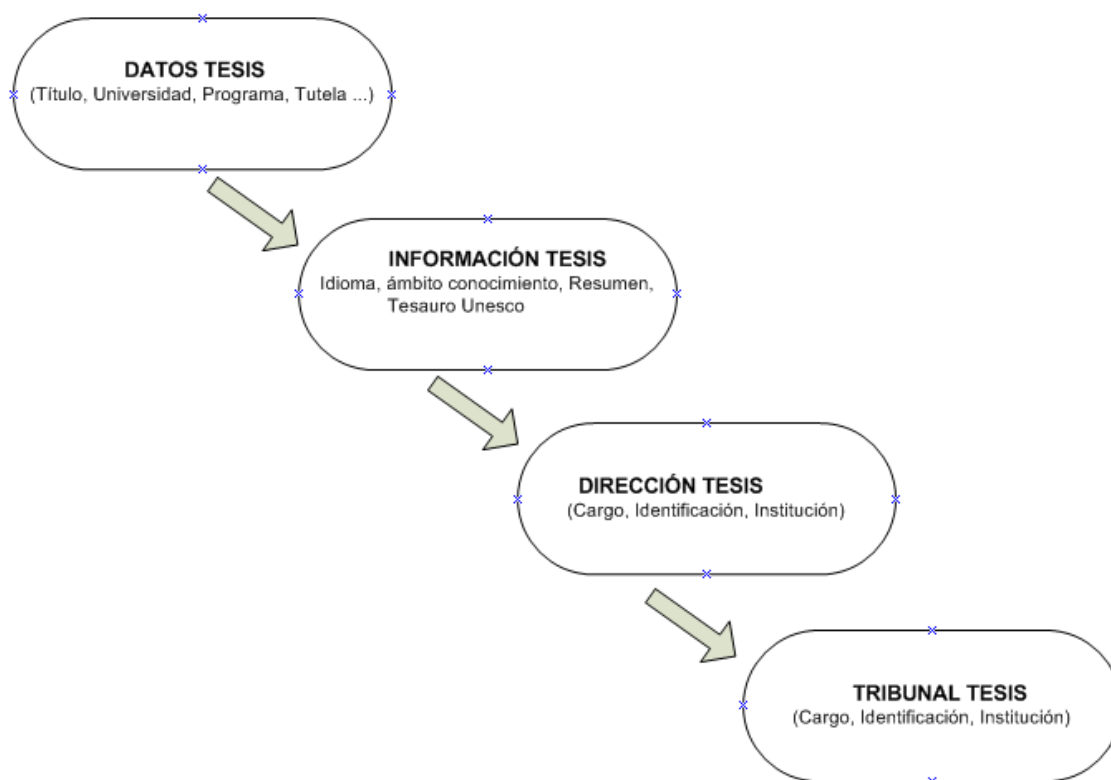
DATOS TESIS
(Título, Universidad, Programa, Tutela ...)

INFORMACIÓN TESIS
Idioma, ámbito conocimiento, Resumen, Tesauro Unesco

DIRECCIÓN TESIS
(Cargo, Identificación, Institución)

TRIBUNAL TESIS
(Cargo, Identificación, Institución)